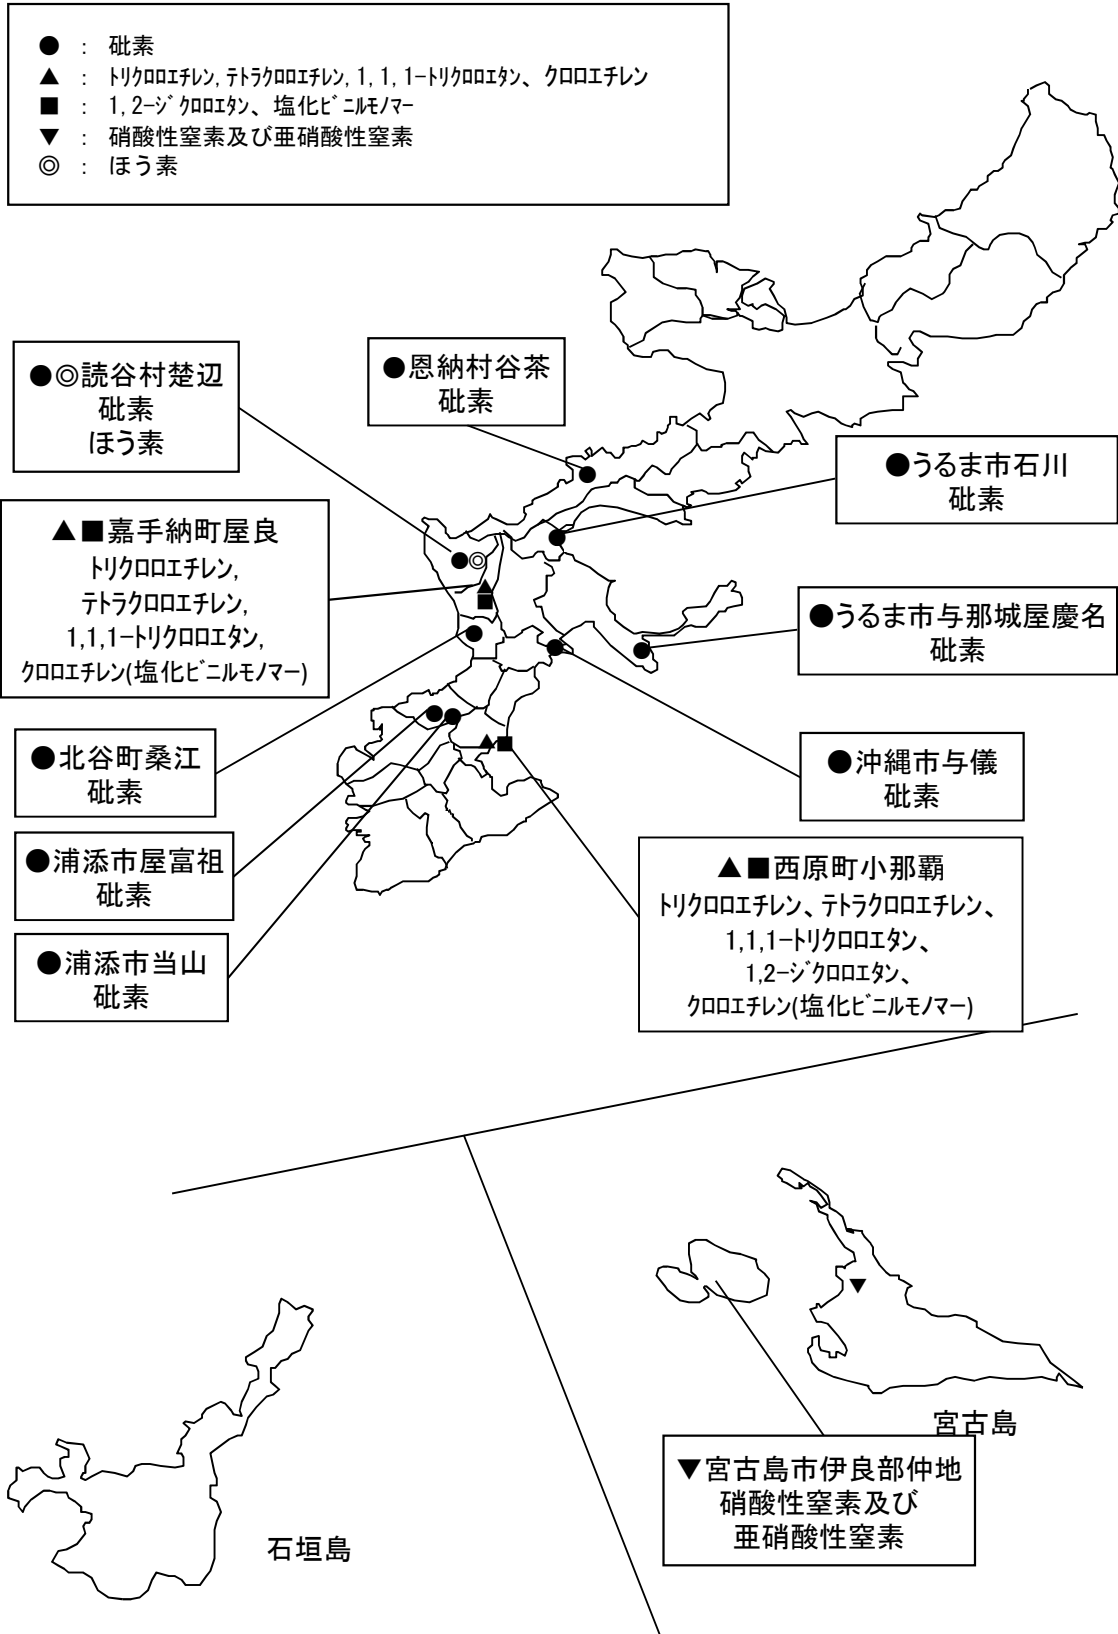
● : 砒素
▲ : ﾄﾘｸﾛﾛｴﾁﾚﾝ, ﾃﾄﾗｸﾛﾛｴﾁﾚﾝ, 1, 1, 1－ﾄﾘｸﾛﾛｴﾀﾝ、 ｸﾛﾛｴﾁﾚﾝ
■ : 1, 2－ｼﾞｸﾛﾛｴﾀﾝ、 塩化ﾋﾞﾆﾙﾓﾉﾏｰ
▼ : 硝酸性窒素及び亜硝酸性窒素
◎ : ほう素

●◎読谷村楚辺
砒素
ほう素

●恩納村谷茶
砒素

●うるま市石川
砒素

▲■嘉手納町屋良
ﾄﾘｸﾛﾛｴﾁﾚﾝ,
ﾃﾄﾗｸﾛﾛｴﾁﾚﾝ,
1,1,1－ﾄﾘｸﾛﾛｴﾀﾝ,
ｸﾛﾛｴﾁﾚﾝ(塩化ﾋﾞﾆﾙﾓﾉﾏｰ)

●うるま市与那城屋慶名
砒素

●北谷町桑江
砒素

●沖縄市与儀
砒素

●浦添市屋富祖
砒素

▲■西原町小那覇
ﾄﾘｸﾛﾛｴﾁﾚﾝ、ﾃﾄﾗｸﾛﾛｴﾁﾚﾝ、
1,1,1－ﾄﾘｸﾛﾛｴﾀﾝ、
1,2－ｼﾞｸﾛﾛｴﾀﾝ、
ｸﾛﾛｴﾁﾚﾝ(塩化ﾋﾞﾆﾙﾓﾉﾏｰ)

●浦添市当山
砒素

宮古島

▼宮古島市伊良部仲地
硝酸性窒素及び
亜硝酸性窒素

石垣島